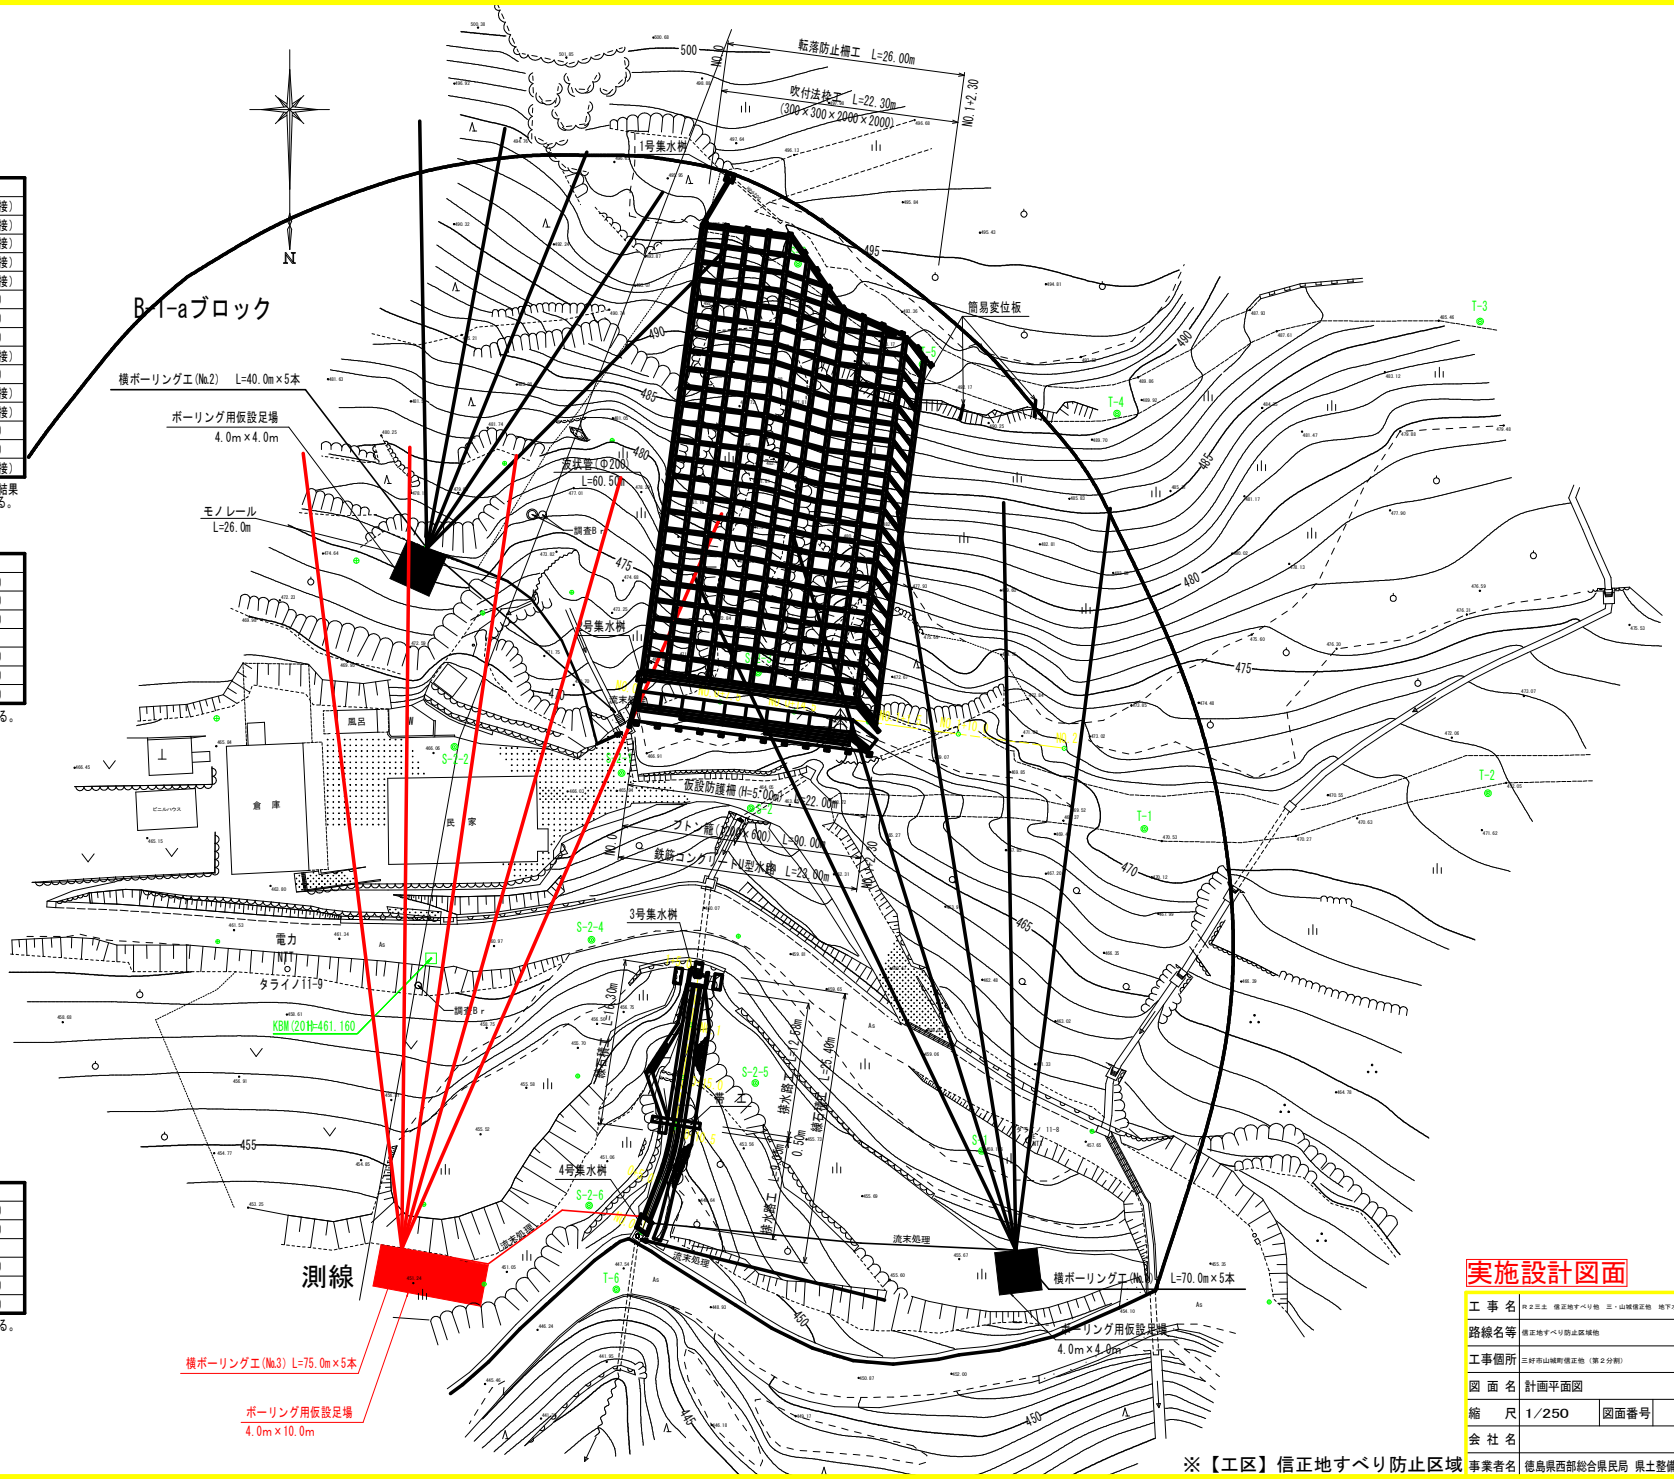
N

B-1-aブロック

転落防止柵工 L=26.00m
吹付法枠工 L=22.30m
(300×300×2000×2000)
NO.0
NO.1+2.30
1号集水桝
簡易変位板
T-3
T-4
横ボーリング工(No.2) L=40.0m×5本
ボーリング用仮設足場
4.0m×4.0m
波状管(Φ200)
L=60.50m
調査B
モノレール
L=26.0m
号集水桝
風呂
倉庫
民家
仮設防護柵(H=5.00m) L=22.00m
フトン籠(2000×600) L=90.00m
鉄筋コンクリートU型水路 L=23.00m
3号集水桝
T-1
T-2
S-2-4
電力
NTT
タライノ11-9
調査Br
KBM(20)H=461.160
S-2-5
排水路工
4号集水桝
S-2-6
流末処理
流末処理
流末処理
T-6
測線
横ボーリング工(No.1) L=70.0m×5本
ボーリング用仮設足場
4.0m×4.0m
横ボーリング工(No.3) L=75.0m×5本
ボーリング用仮設足場
4.0m×10.0m

500
495
490
485
480
475
470
465
455
450
445

実施設計図面
| 工事名 | | |
|---|---|---|
| 路線名等 | 信正地すべり防止区域他 | |
| 工事個所 | 三好市山城町信正他(第2分割) | |
| 図面名 | 計画平面図 | |
| 縮尺 | 1/250 | 図面番号 |
| 会社名 | | |
| 事業者名 | 徳島県西部総合県民局 県土整備 | |

※【工区】信正地すべり防止区域